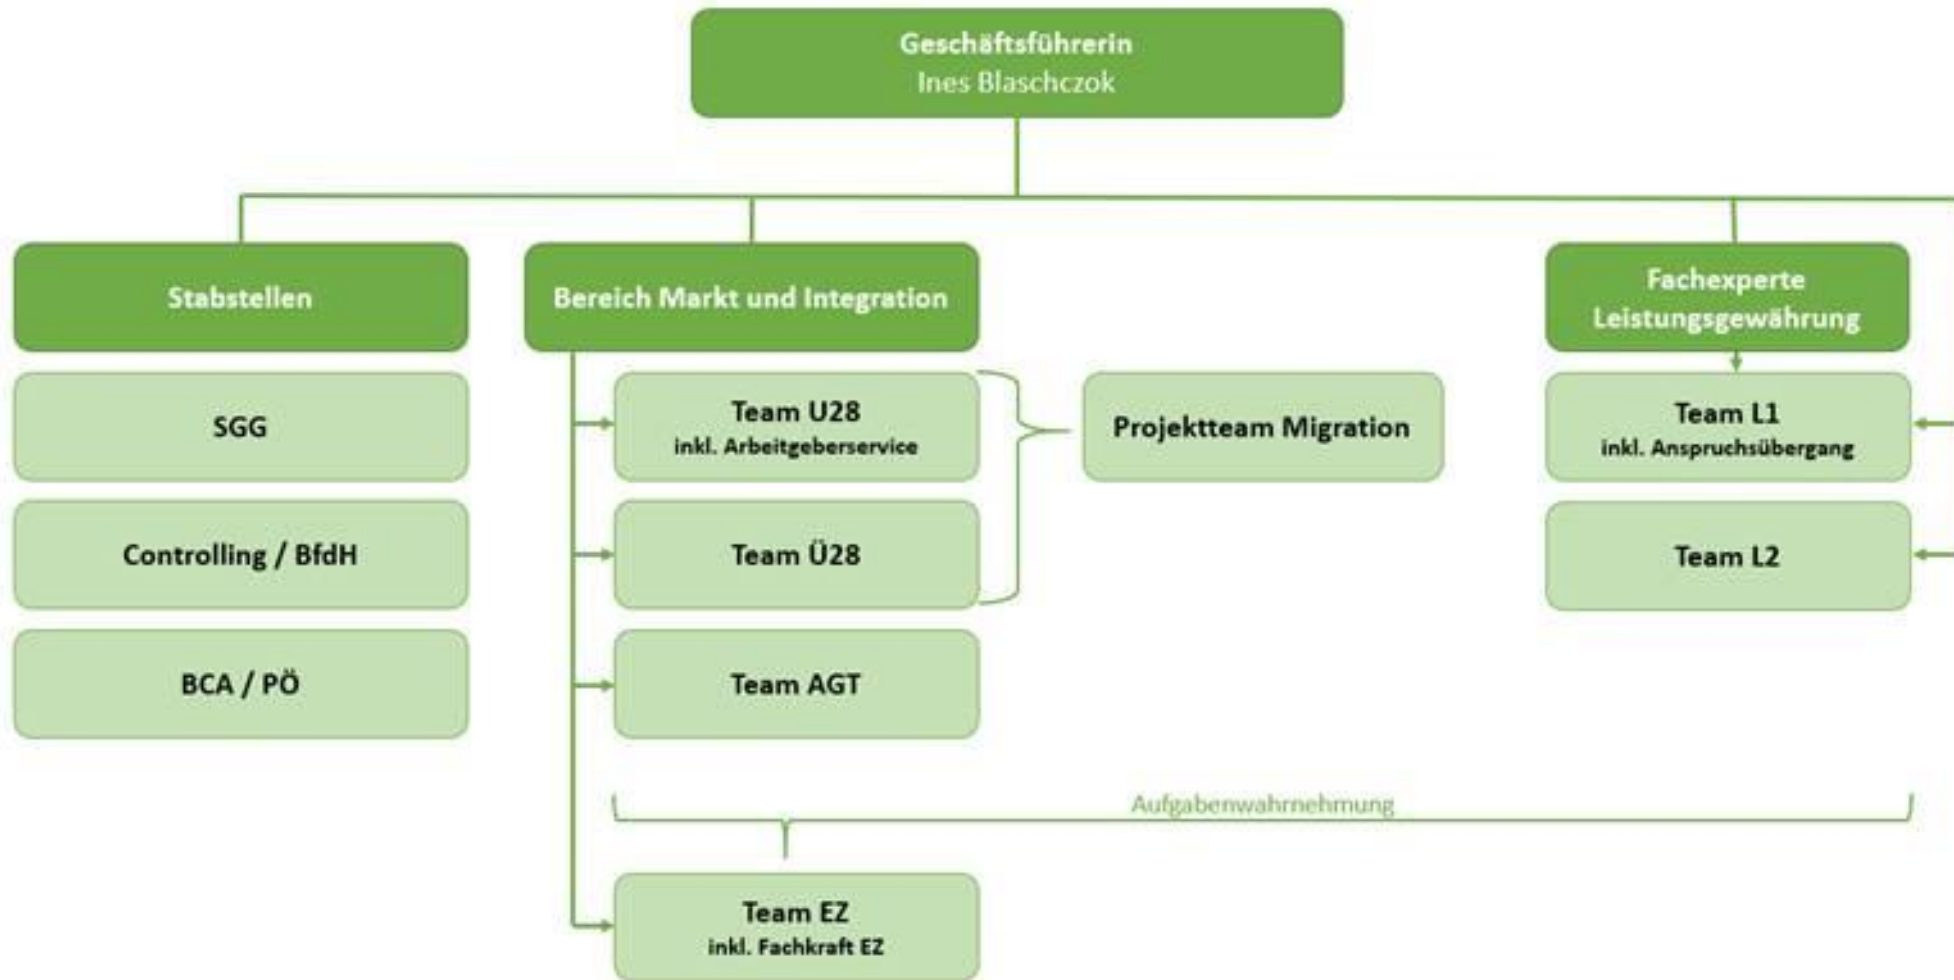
Geschäftsführerin
Ines Blaschczok

Stabstellen

SGG

Controlling / BfdH

BCA / PÖ

Bereich Markt und Integration

Team U28
inkl. Arbeitgeberservice

Team Ü28

Team AGT

Projektteam Migration

Fachexperte
Leistungsgewährung

Team L1
inkl. Anspruchsübergang

Team L2

Aufgabenwahrnehmung

Team EZ
inkl. Fachkraft EZ